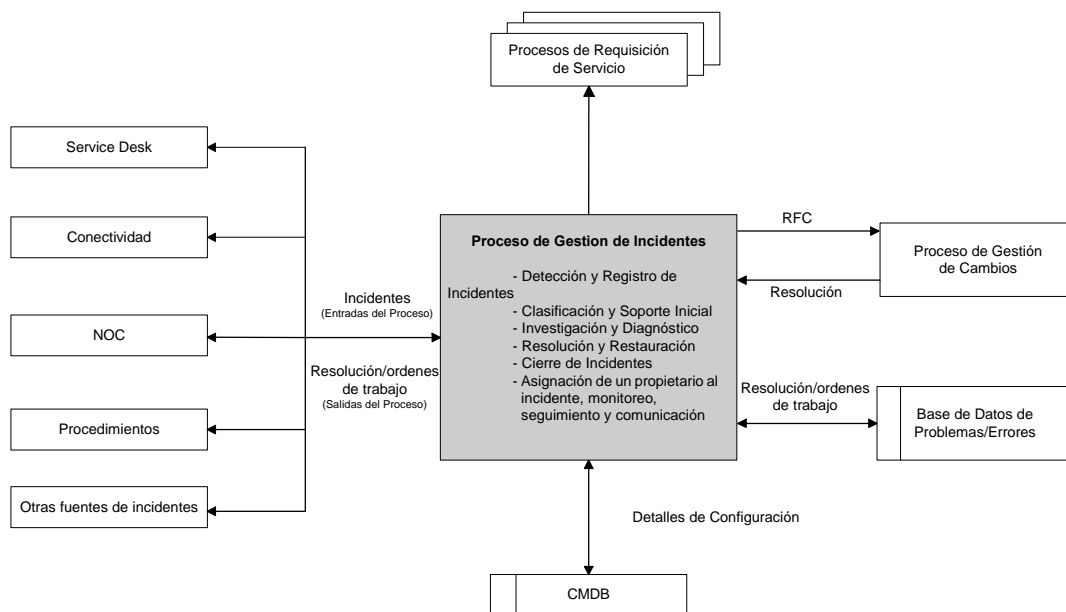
Procesos de Requisición de Servicio

Service Desk

Conectividad

NOC

Procedimientos

Otras fuentes de incidentes

Incidentes
(Entradas del Proceso)

Resolución/ordenes de trabajo
(Salidas del Proceso)

Proceso de Gestion de Incidentes

- Detección y Registro de Incidentes
- Clasificación y Soporte Inicial
- Investigación y Diagnóstico
- Resolución y Restauración
- Cierre de Incidentes
- Asignación de un propietario al incidente, monitoreo, seguimiento y comunicación

RFC

Proceso de Gestión de Cambios

Resolución

Resolución/ordenes de trabajo

Base de Datos de Problemas/Errores

Detalles de Configuración

CMDB